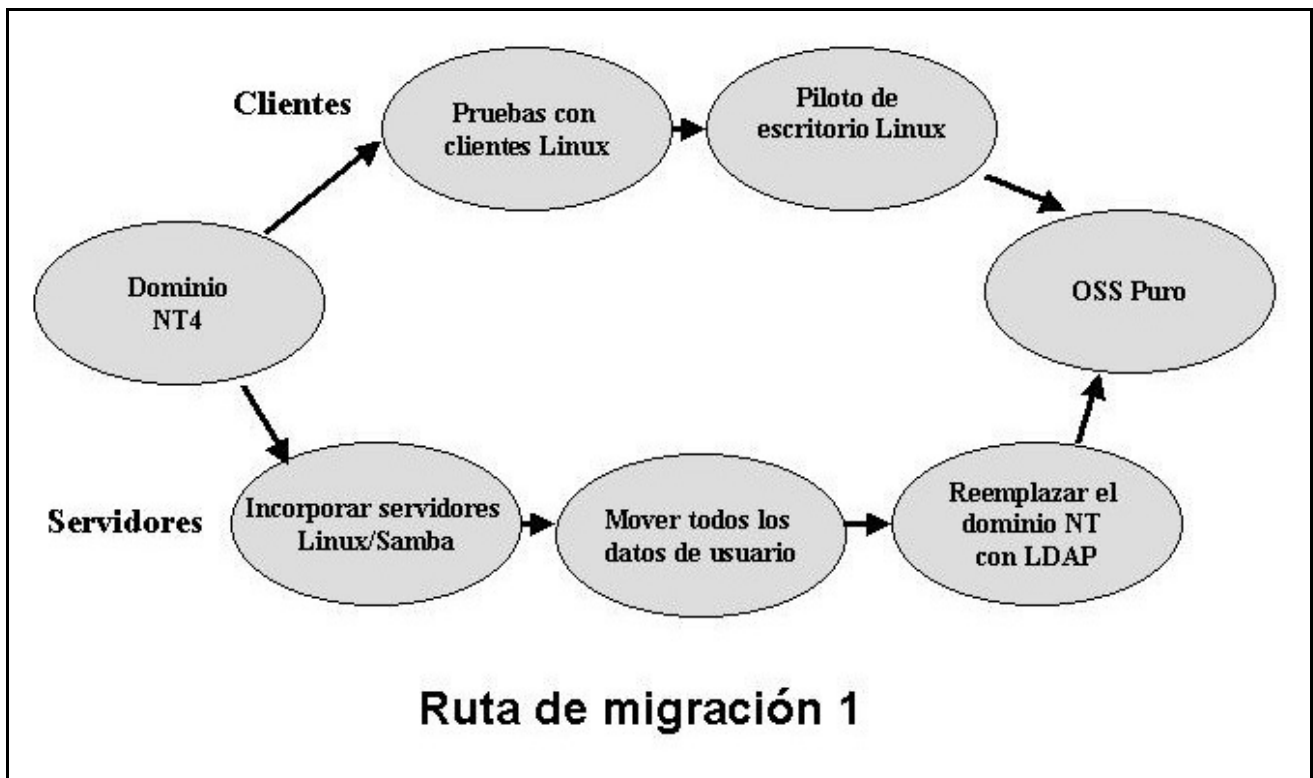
Clientes

Pruebas con clientes Linux

Piloto de escritorio Linux

Dominio NT4

OSS Puro

Servidores

Incorporar servidores Linux/Samba

Mover todos los datos de usuario

Reemplazar el dominio NT con LDAP

Ruta de migración 1